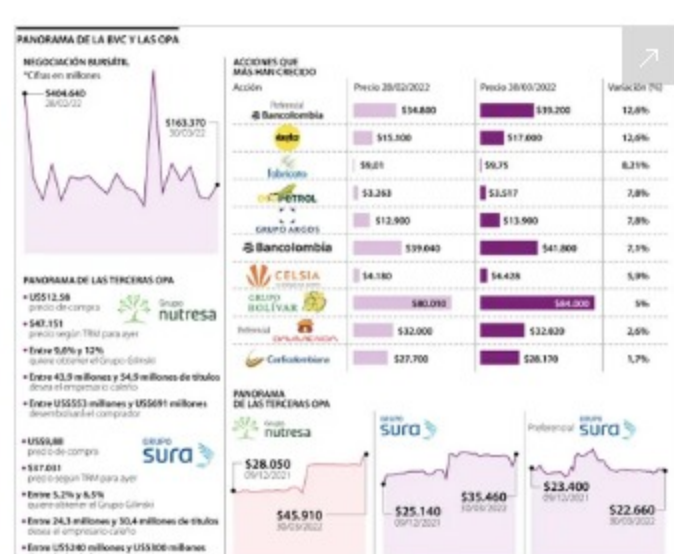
PANORAMA DE LA BVC Y LAS OPA

NEGOCIACIÓN BURSÁTIL
*Cifras en millones

$404.640
28/02/22

$163.370
30/03/22

PANORAMA DE LAS TERCERAS OPA

Grupo nutresa

• US$12,58 precio de compra
• $47.151 precio según TRM para ayer
• Entre 9,6% y 12% quiere obtener el Grupo Gilinski
• Entre 43,9 millones y 54,9 millones de títulos desea el empresario caleño
• Entre US$553 millones y US$691 millones desembolsaría el comprador

GRUPO sura

• US$9,88 precio de compra
• $37.031 precio según TRM para ayer
• Entre 5,2% y 6,5% quiere obtener el Grupo Gilinski
• Entre 24,3 millones y 30,4 millones de títulos desea el empresario caleño
• Entre US$240 millones y US$300 millones

ACCIONES QUE MÁS HAN CRECIDO

| Acción | Precio 28/02/2022 | Precio 30/03/2022 | Variación (%) |
|---|---|---|---|
| Preferencial Bancolombia | $34.800 | $39.200 | 12,6% |
| éxito | $15.100 | $17.000 | 12,6% |
| Fabricato | $9,01 | $9,75 | 8,21% |
| Ecopetrol | $3.263 | $3.517 | 7,8% |
| GRUPO ARGOS | $12.900 | $13.900 | 7,8% |
| Bancolombia | $39.040 | $41.800 | 7,1% |
| CELSIA | $4.180 | $4.428 | 5,9% |
| GRUPO BOLÍVAR | $80.000 | $84.000 | 5% |
| Preferencial Davivienda | $32.000 | $32.820 | 2,6% |
| Corficolombiana | $27.700 | $28.170 | 1,7% |

PANORAMA DE LAS TERCERAS OPA

nutresa
$28.050
09/12/2021
$45.910
30/03/2022

GRUPO sura
$25.140
09/12/2021
$35.460
30/03/2022

Preferencial GRUPO sura
$23.400
09/12/2021
$22.660
30/03/2022